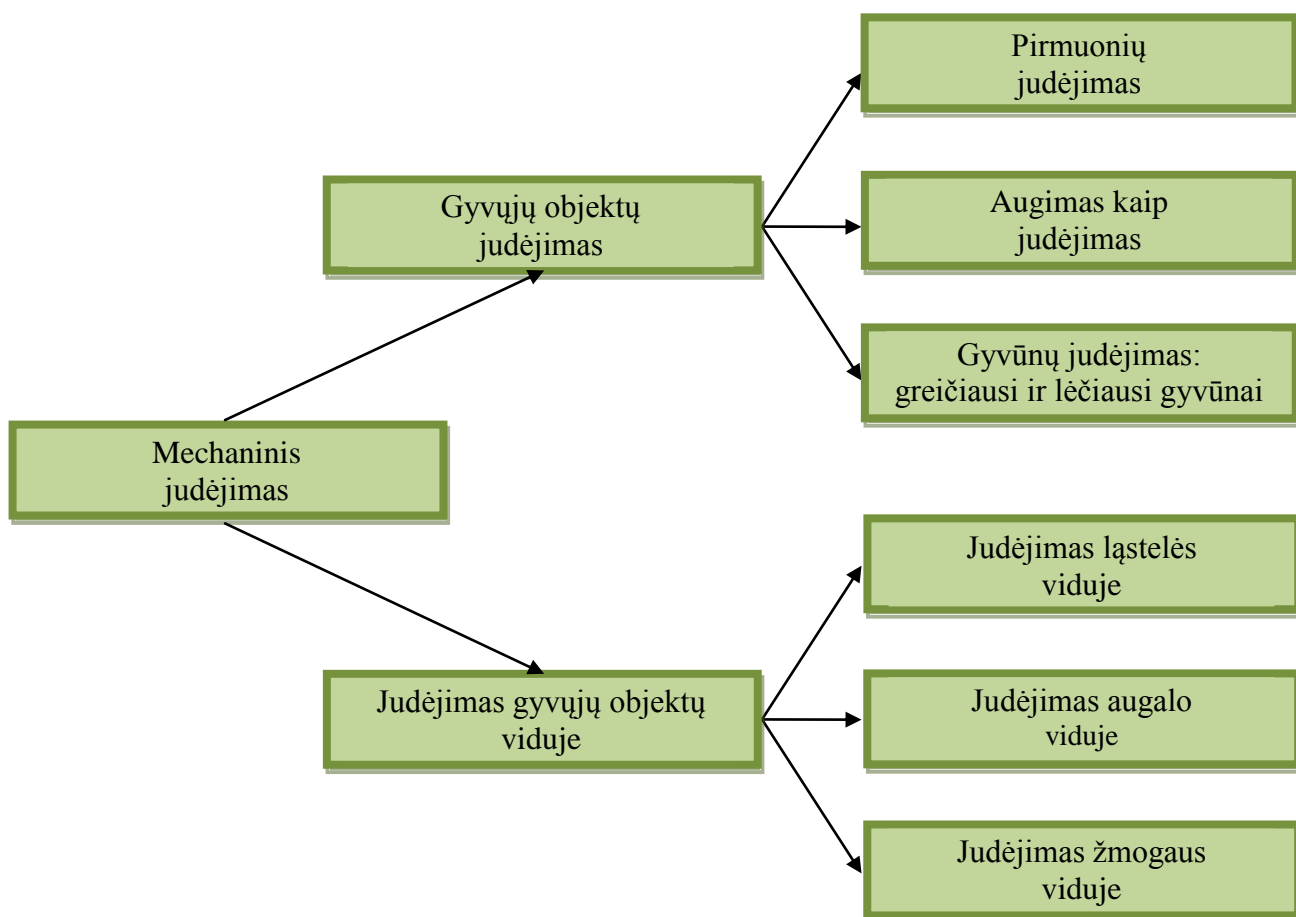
Mechaninis judėjimas

Gyvųjų objektų judėjimas

Pirmuonių judėjimas

Augimas kaip judėjimas

Gyvūnų judėjimas: greičiausi ir lėčiausi gyvūnai

Judėjimas gyvųjų objektų viduje

Judėjimas ląstelės viduje

Judėjimas augalo viduje

Judėjimas žmogaus viduje